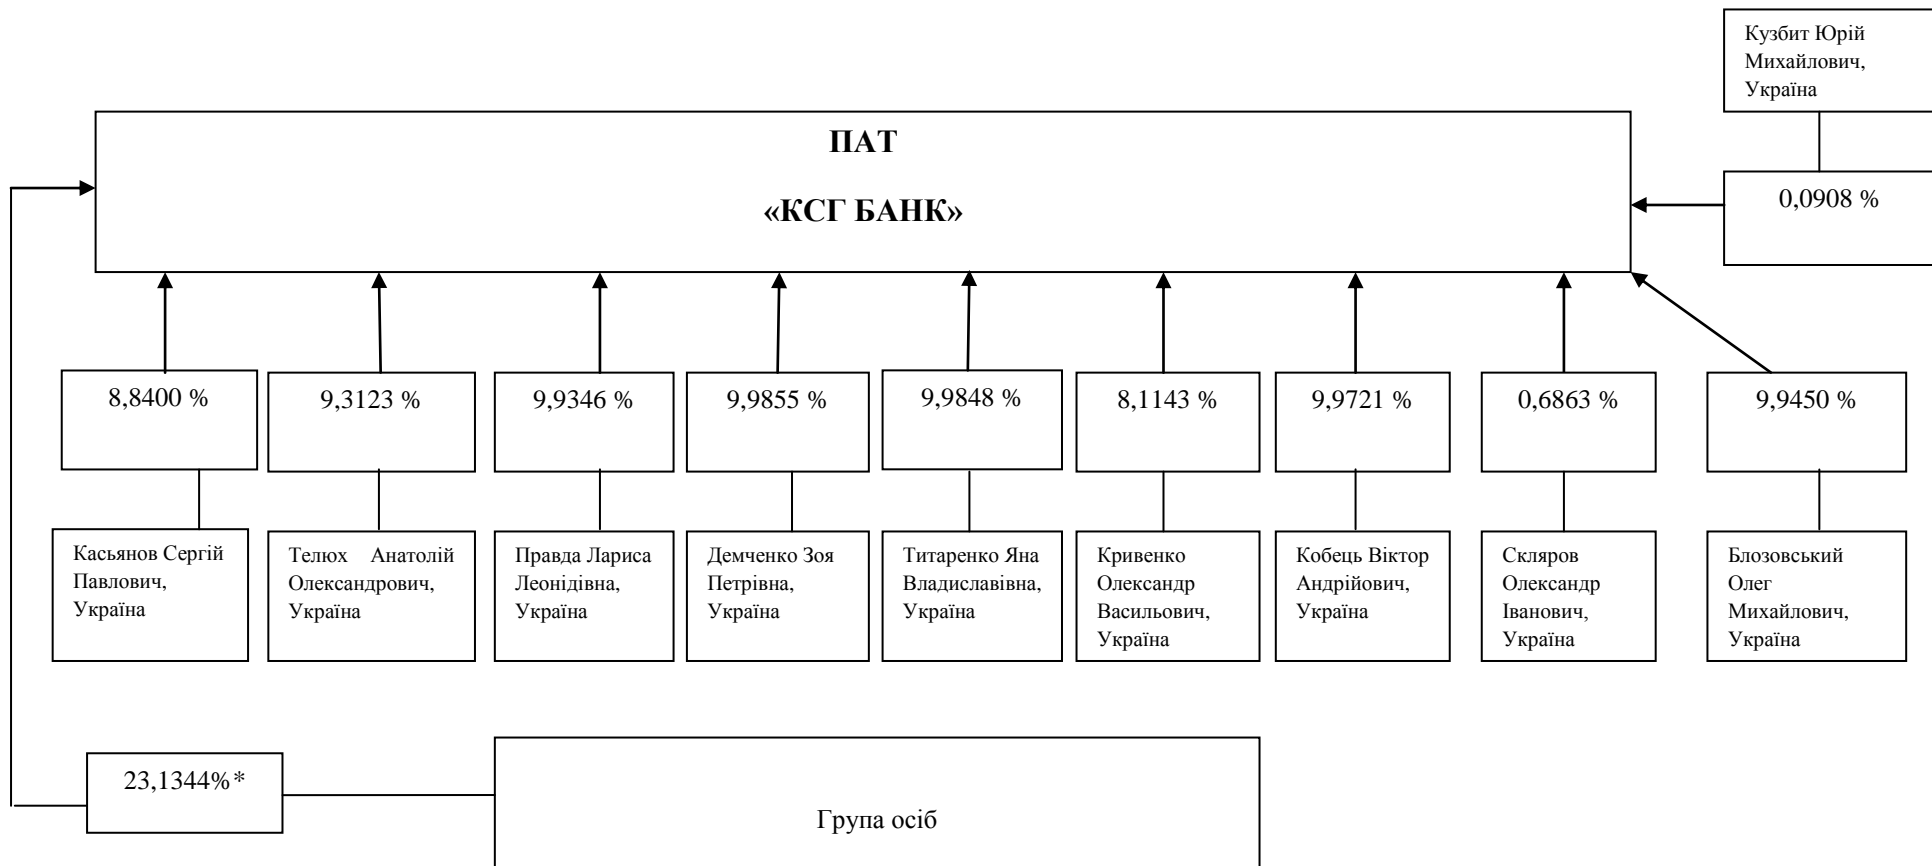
Кузбит Юрій Михайлович, Україна

ПАТ

«КСГ БАНК»

0,0908 %

8,8400 %

9,3123 %

9,9346 %

9,9855 %

9,9848 %

8,1143 %

9,9721 %

0,6863 %

9,9450 %

Касьянов Сергій Павлович, Україна

Телюх Анатолій Олександрович, Україна

Правда Лариса Леонідівна, Україна

Демченко Зоя Петрівна, Україна

Титаренко Яна Владиславівна, Україна

Кривенко Олександр Васильович, Україна

Кобець Віктор Андрійович, Україна

Скляров Олександр Іванович, Україна

Блозовський Олег Михайлович, Україна

23,1344%*

Група осіб